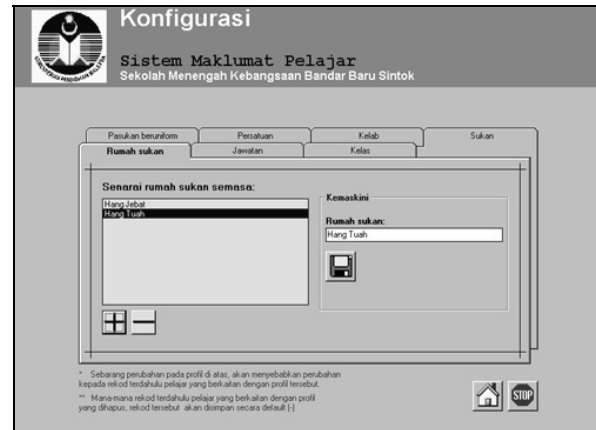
Konfigurasi

Sistem Maklumat Pelajar
Sekolah Menengah Kebangsaan Bandar Baru Sintok

KEMENTERIAN PENDIDIKAN MALAYSIA

Pasukan beruniform | Persatuan | Kelab | Sukan
Rumah sukan | Jawatan | Kelas

Senarai rumah sukan semasa:
Hang Jebat
Hang Tuah

Kemaskini
Rumah sukan:
Hang Tuah

* Sebarang perubahan pada profil di atas, akan menyebabkan perubahan kepada rekod terdahulu pelajar yang berkaitan dengan profil tersebut.
** Mana-mana rekod terdahulu pelajar yang berkaitan dengan profil yang dihapus, rekod tersebut akan disimpan secara default (-)

STOP